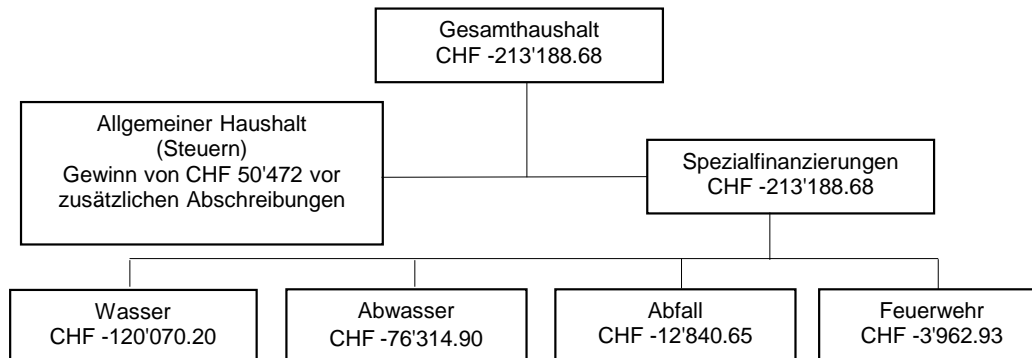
Gesamthaushalt
CHF -213'188.68

Allgemeiner Haushalt
(Steuern)
Gewinn von CHF 50'472 vor zusätzlichen Abschreibungen

Spezialfinanzierungen
CHF -213'188.68

Wasser
CHF -120'070.20

Abwasser
CHF -76'314.90

Abfall
CHF -12'840.65

Feuerwehr
CHF -3'962.93